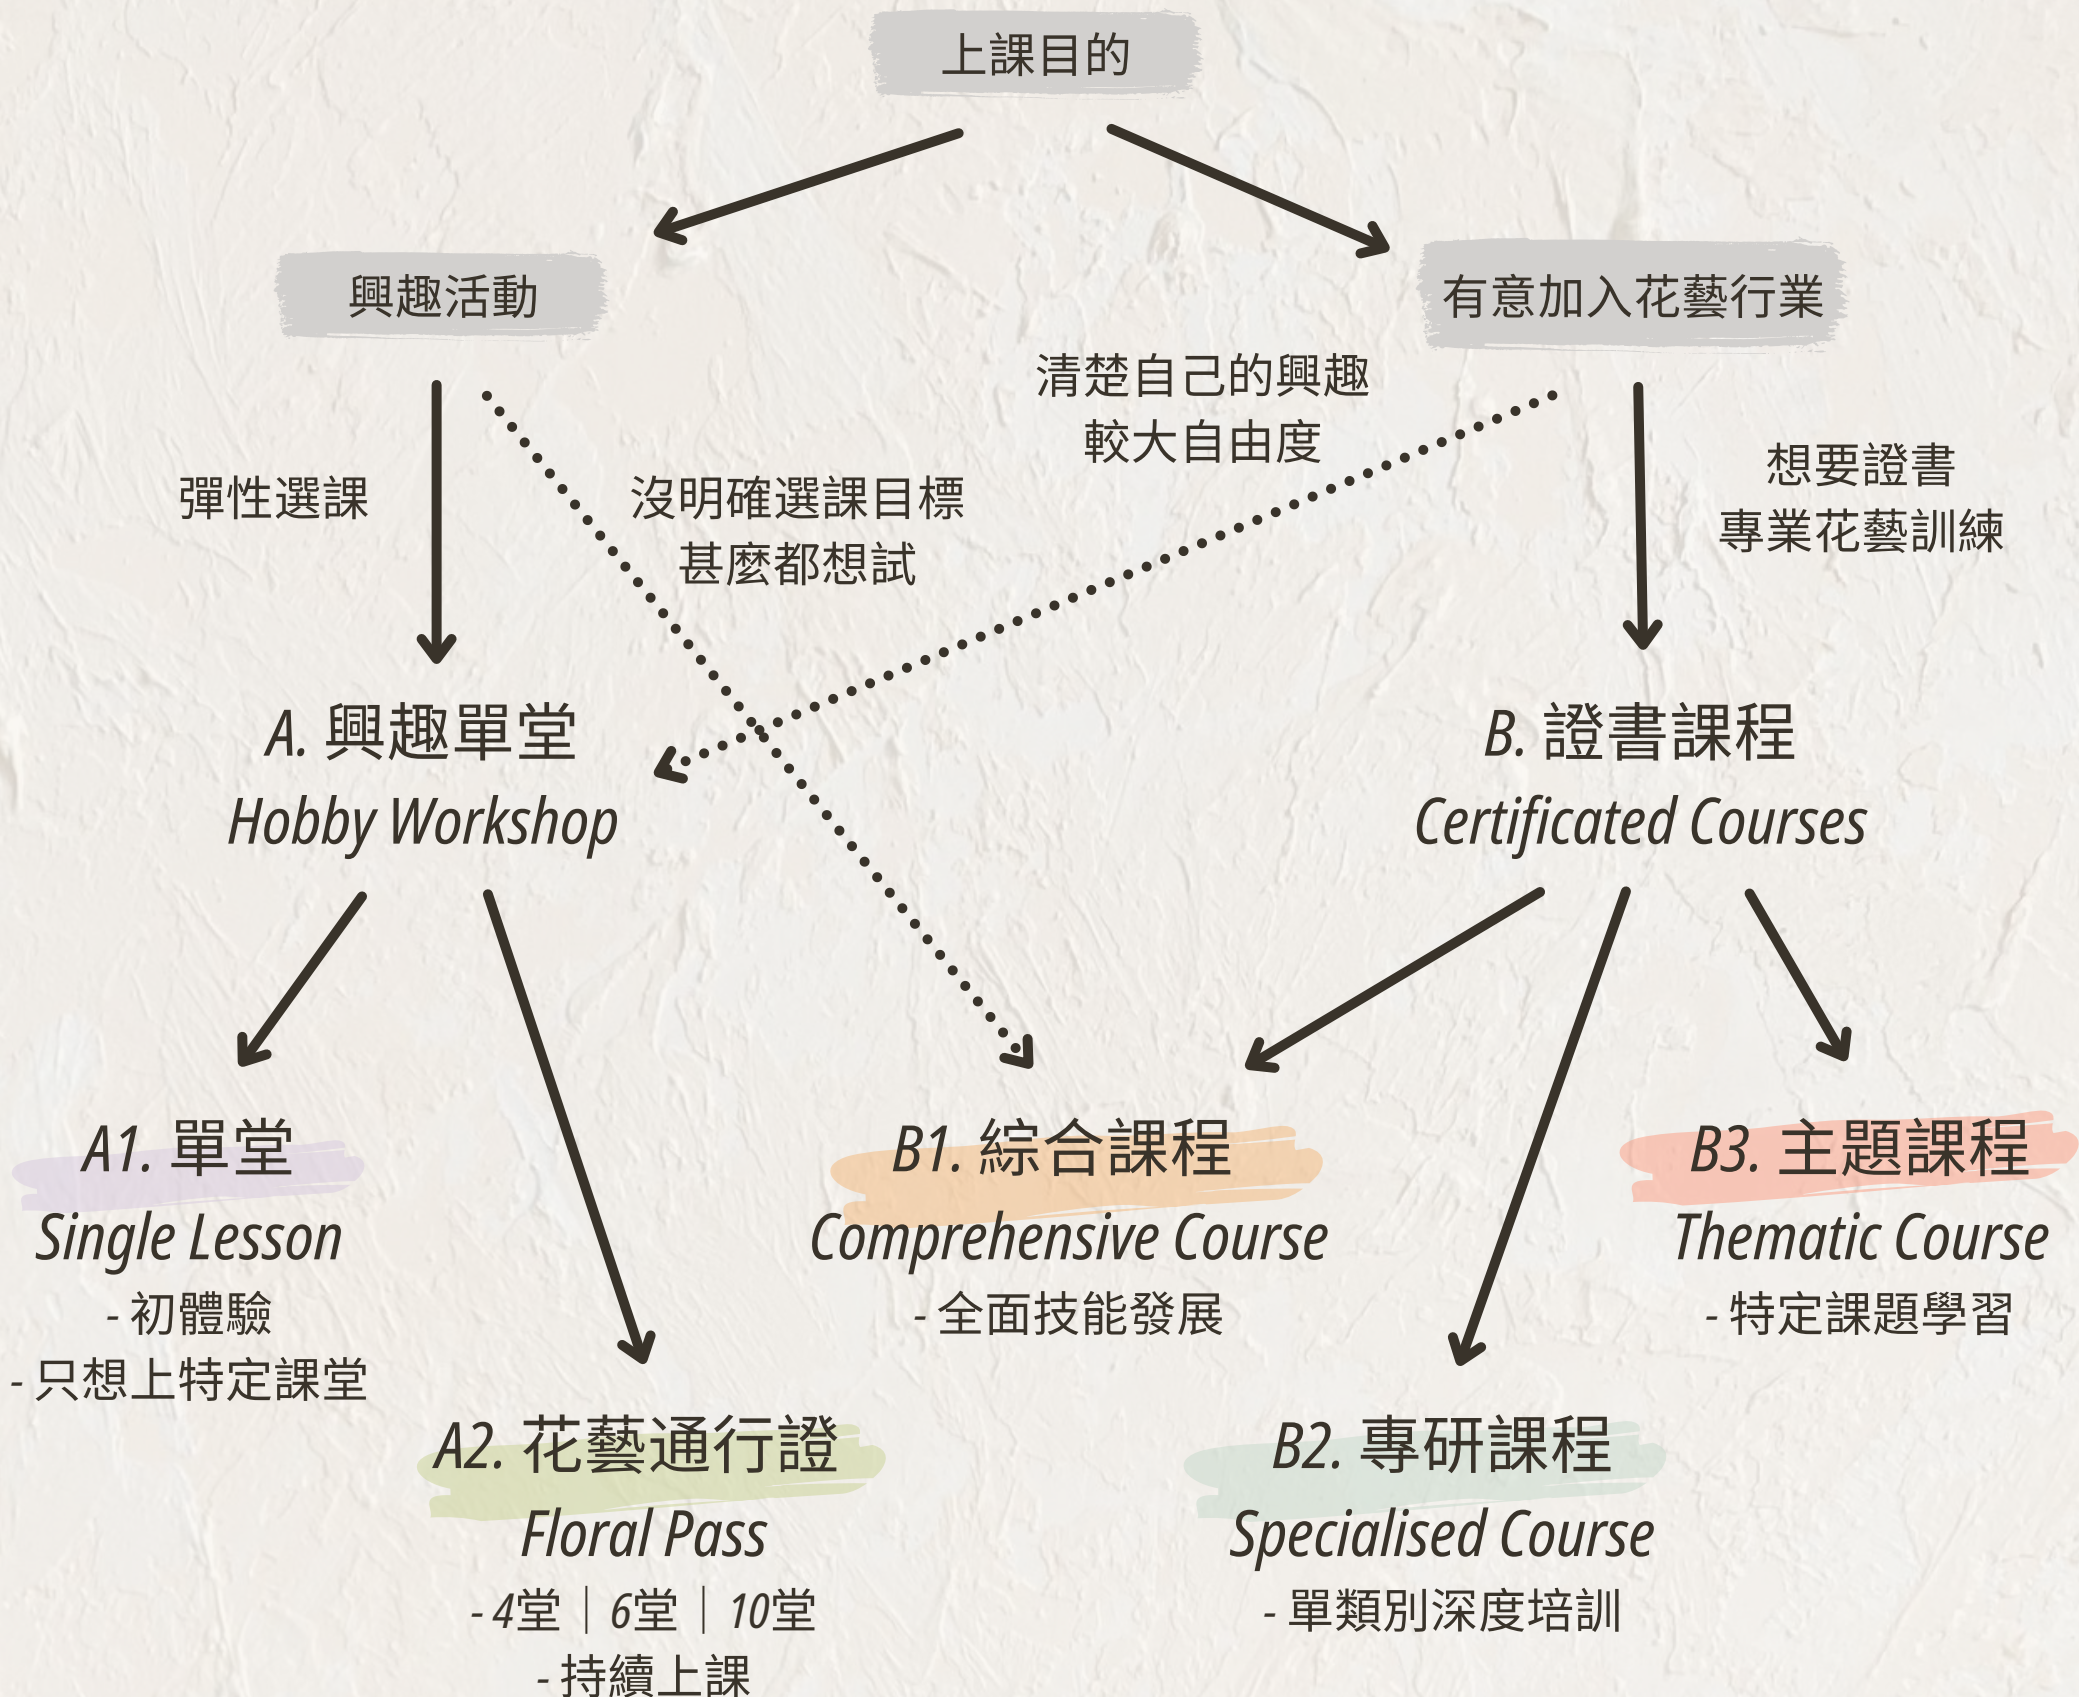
上課目的

興趣活動

有意加入花藝行業

清楚自己的興趣
較大自由度

彈性選課

沒明確選課目標
甚麼都想試

想要證書
專業花藝訓練

A. 興趣單堂
Hobby Workshop

B. 證書課程
Certificated Courses

A1. 單堂
Single Lesson
- 初體驗
- 只想上特定課堂

B1. 綜合課程
Comprehensive Course
- 全面技能發展

B3. 主題課程
Thematic Course
- 特定課題學習

A2. 花藝通行證
Floral Pass
- 4堂 | 6堂 | 10堂
- 持續上課

B2. 專研課程
Specialised Course
- 單類別深度培訓